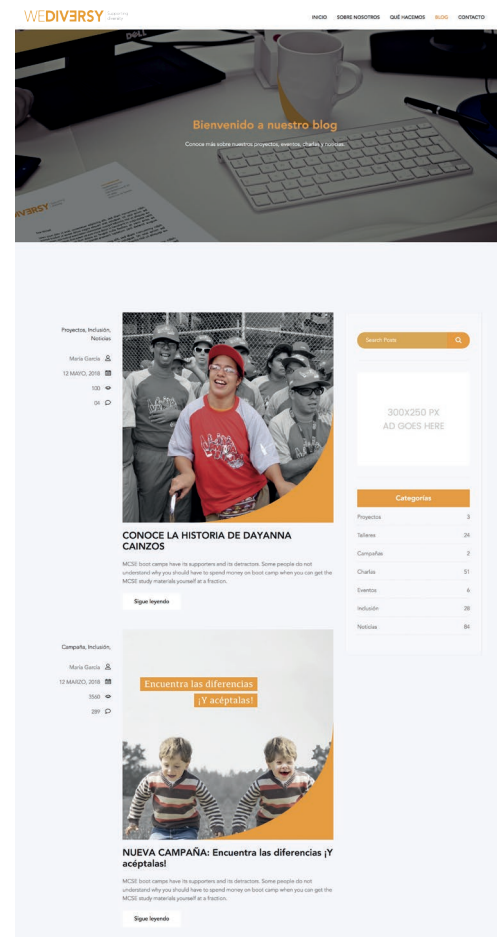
WEDIVERSY

INICIO SOBRE NOSOTROS QUÉ HACEMOS BLOG CONTACTO

Bienvenido a nuestro blog

Conoce más sobre nuestros proyectos, eventos, charlas y noticias.

Proyectos, Inclusión, Noticias

María García

12 MAYO, 2018

100

04

CONOCE LA HISTORIA DE DAYANNA CAINZOS

MCSE boot camps have its supporters and its detractors. Some people do not understand why you should have to spend money on boot camp when you can get the MCSE study materials yourself at a fraction.

Sigue leyendo

Campaña, Inclusión,

María García

12 MARZO, 2018

3560

289

Encuentra las diferencias
¡Y acéptalas!

NUEVA CAMPAÑA: Encuentra las diferencias ¡Y acéptalas!

MCSE boot camps have its supporters and its detractors. Some people do not understand why you should have to spend money on boot camp when you can get the MCSE study materials yourself at a fraction.

Sigue leyendo

Search Posts

300X250 PX
AD GOES HERE

Categorías

| Proyectos | 3 |
|---|---|
| Talleres | 24 |
| Campañas | 2 |
| Charlas | 51 |
| Eventos | 6 |
| Inclusión | 28 |
| Noticias | 84 |